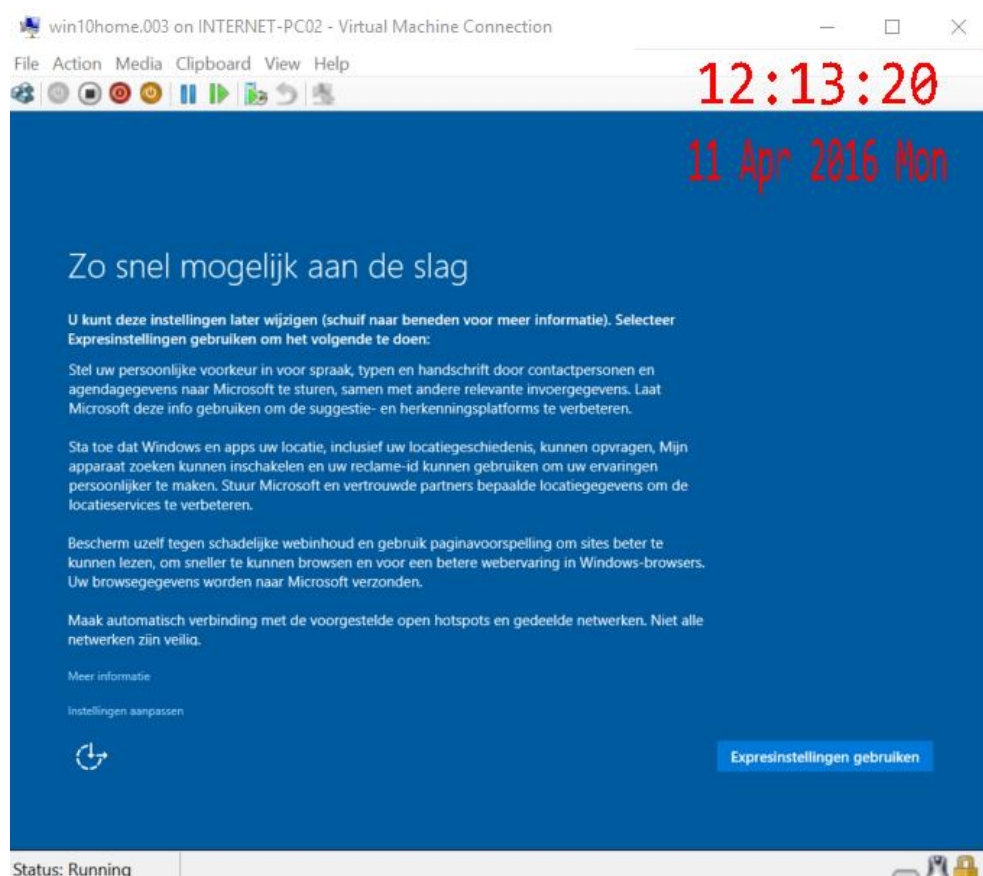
win10home.003 on INTERNET-PC02 - Virtual Machine Connection

File Action Media Clipboard View Help

12:13:20

11 Apr 2016 Mon

Zo snel mogelijk aan de slag

U kunt deze instellingen later wijzigen (schuif naar beneden voor meer informatie). Selecteer Expresinstellingen gebruiken om het volgende te doen:

Stel uw persoonlijke voorkeur in voor spraak, typen en handschrift door contactpersonen en agendagegevens naar Microsoft te sturen, samen met andere relevante invoergegevens. Laat Microsoft deze info gebruiken om de suggestie- en herkenningsplatforms te verbeteren.

Sta toe dat Windows en apps uw locatie, inclusief uw locatiegeschiedenis, kunnen opvragen, Mijn apparaat zoeken kunnen inschakelen en uw reclame-id kunnen gebruiken om uw ervaringen persoonlijker te maken. Stuur Microsoft en vertrouwde partners bepaalde locatiegegevens om de locatieservices te verbeteren.

Bescherm uzelf tegen schadelijke webinhoud en gebruik paginavoorspelling om sites beter te kunnen lezen, om sneller te kunnen browsen en voor een betere webervaring in Windows-browsers. Uw browsegegevens worden naar Microsoft verzonden.

Maak automatisch verbinding met de voorgestelde open hotspots en gedeelde netwerken. Niet alle netwerken zijn veilig.

Meer informatie

Instellingen aanpassen

Expresinstellingen gebruiken

Status: Running